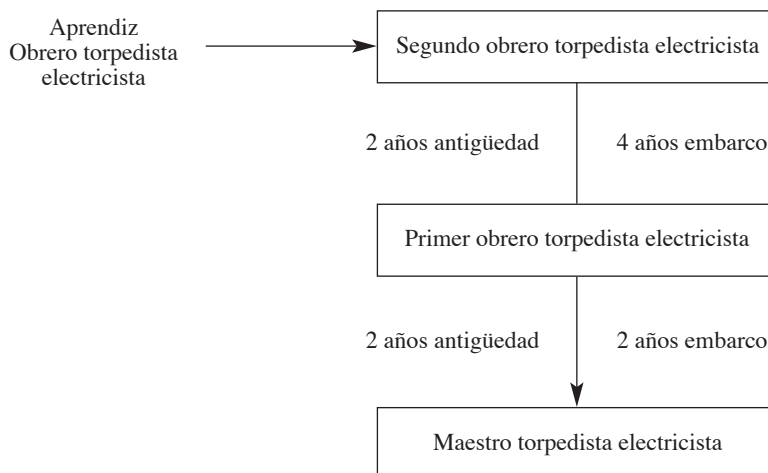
Aprendiz
Obrero torpedista electricista

Segundo obrero torpedista electricista

2 años antigüedad

4 años embarco

Primer obrero torpedista electricista

2 años antigüedad

2 años embarco

Maestro torpedista electricista